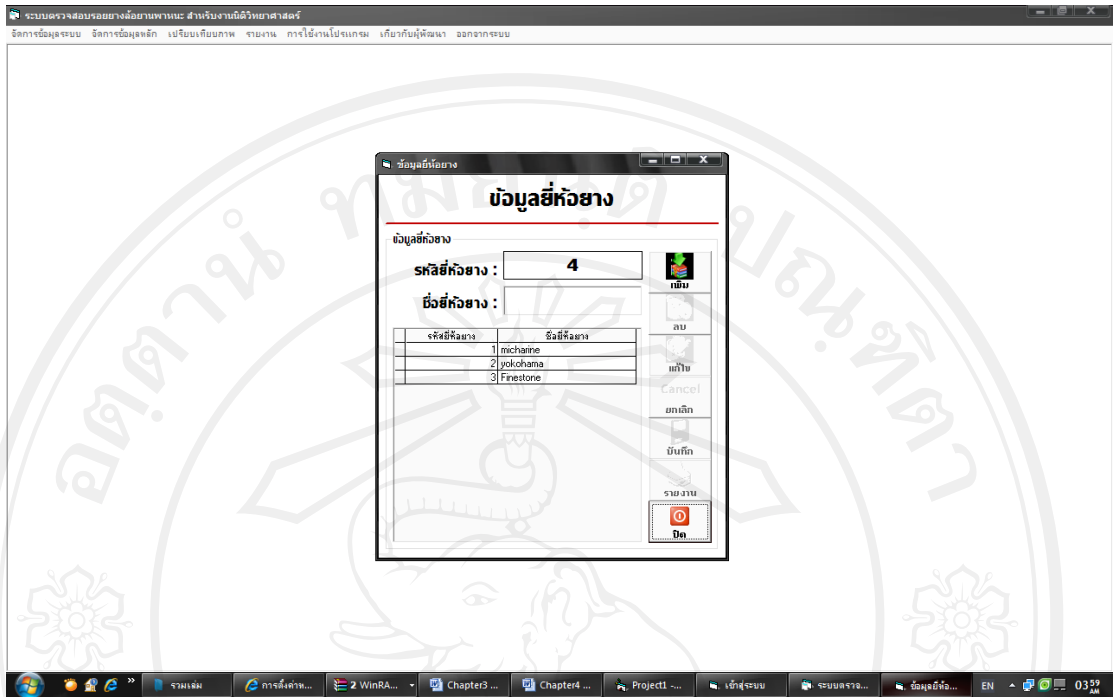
ระบบตรวจสอบรอยยางล้อยานพาหนะ สำหรับงานนิติวิทยาศาสตร์

จัดการข้อมูลระบบ จัดการข้อมูลหลัก เปรียบเทียบภาพ รายงาน การใช้งานโปรแกรม เกี่ยวกับผู้พัฒนา ออกจากระบบ

ข้อมูลยี่ห้อยาง

ข้อมูลยี่ห้อยาง

ข้อมูลยี่ห้อยาง

รหัสยี่ห้อยาง : 4

ชื่อยี่ห้อยาง :

| รหัสยี่ห้อยาง | ชื่อยี่ห้อยาง |
|---|---|
| 1 | micharine |
| 2 | yokohama |
| 3 | Finestone |

เพิ่ม

ลบ

แก้ไข

Cancel

ยกเลิก

บันทึก

รายงาน

ปิด

รามเล่ม | การตั้งค่าห... | 2 WinRA... | Chapter3 ... | Chapter4 ... | Project1 -... | เข้าสู่ระบบ | ระบบตรวจ... | ข้อมูลยี่ห้อ... | EN | 03:59 AM